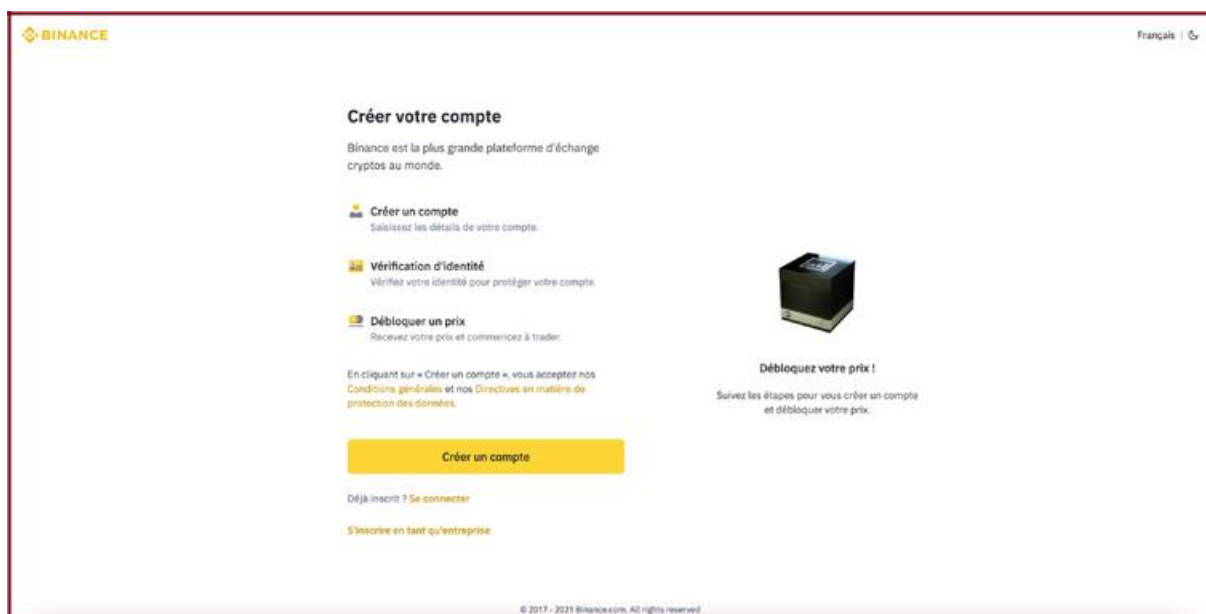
BINANCE

Français |

Créer votre compte

Binance est la plus grande plateforme d'échange cryptos au monde.

Créer un compte
Saisissez les détails de votre compte.

Vérification d'identité
Vérifiez votre identité pour protéger votre compte.

Débloquer un prix
Recevez votre prix et commencez à trader.

En cliquant sur « Créer un compte », vous acceptez nos Conditions générales et nos Directives en matière de protection des données.

Créer un compte

Déjà inscrit ? Se connecter

S'inscrire en tant qu'entreprise

Débloquez votre prix !

Suivez les étapes pour vous créer un compte et débloquer votre prix.

© 2017 - 2021 Binance.com. All rights reserved